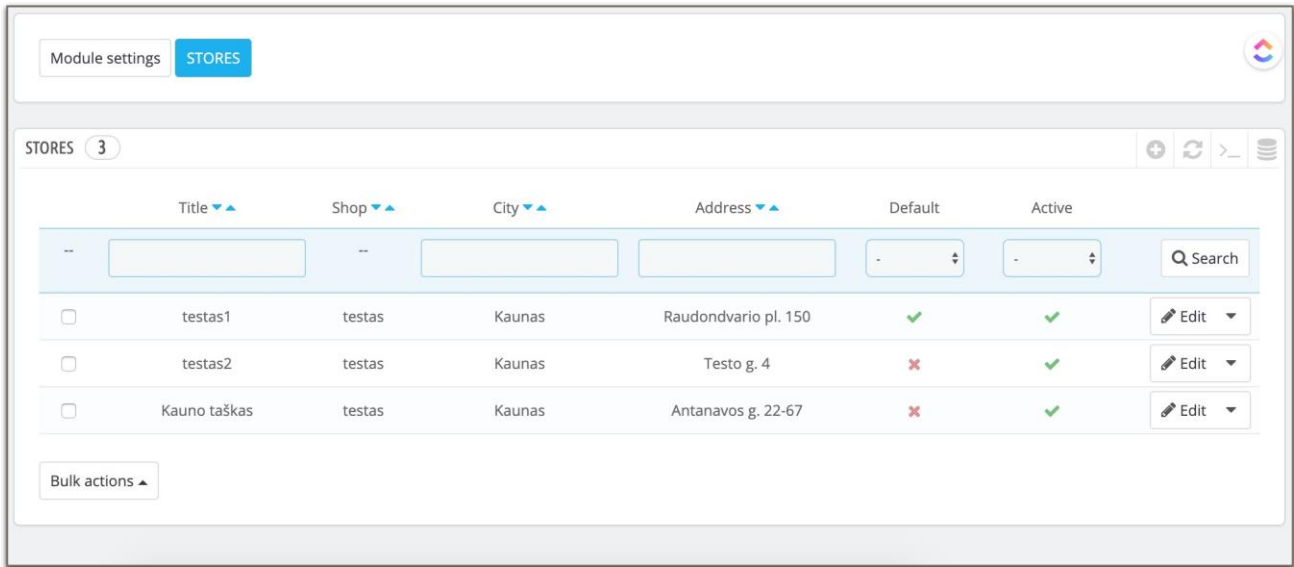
Module settings STORES

STORES 3

| | Title | Shop | City | Address | Default | Active | |
|---|---|---|---|---|---|---|---|
| -- | | -- | | | - | - | Search |
| | testas1 | testas | Kaunas | Raudondvario pl. 150 | ✓ | ✓ | Edit |
| | testas2 | testas | Kaunas | Testo g. 4 | ✗ | ✓ | Edit |
| | Kauno taškas | testas | Kaunas | Antanavos g. 22-67 | ✗ | ✓ | Edit |

Bulk actions